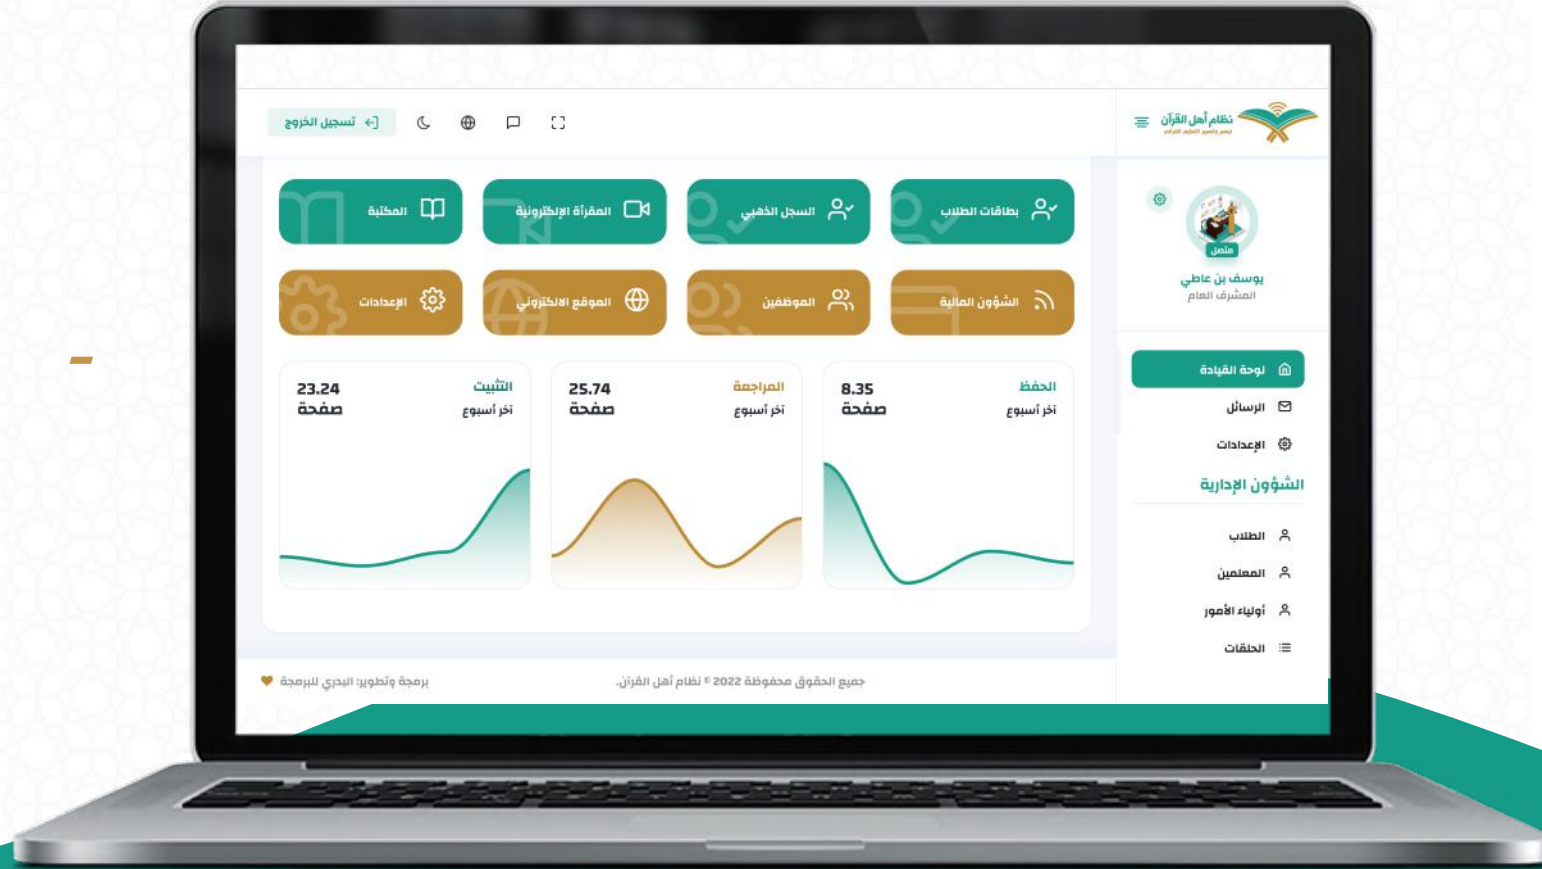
نظام أهل القرآن
تيسير وتيسير التعليم القرآني

تسجيل الخروج

متصل
يوسف بن عاطي
المشرف العام

لوحة القيادة
الرسائل
الإعدادات
الشؤون الإدارية
الطلاب
المعلمين
أولياء الأمور
الحلقات

بطاقات الطلاب
السجل الذهبي
المقرأة الإلكترونية
المكتبة
الشؤون المالية
الموظفين
الموقع الالكتروني
الإعدادات

الحفظ
آخر أسبوع
8.35
صفحة

المراجعة
آخر أسبوع
25.74
صفحة

التثبيت
آخر أسبوع
23.24
صفحة

جميع الحقوق محفوظة 2022 © نظام أهل القرآن.
برمجة وتطوير: البدري للبرمجة